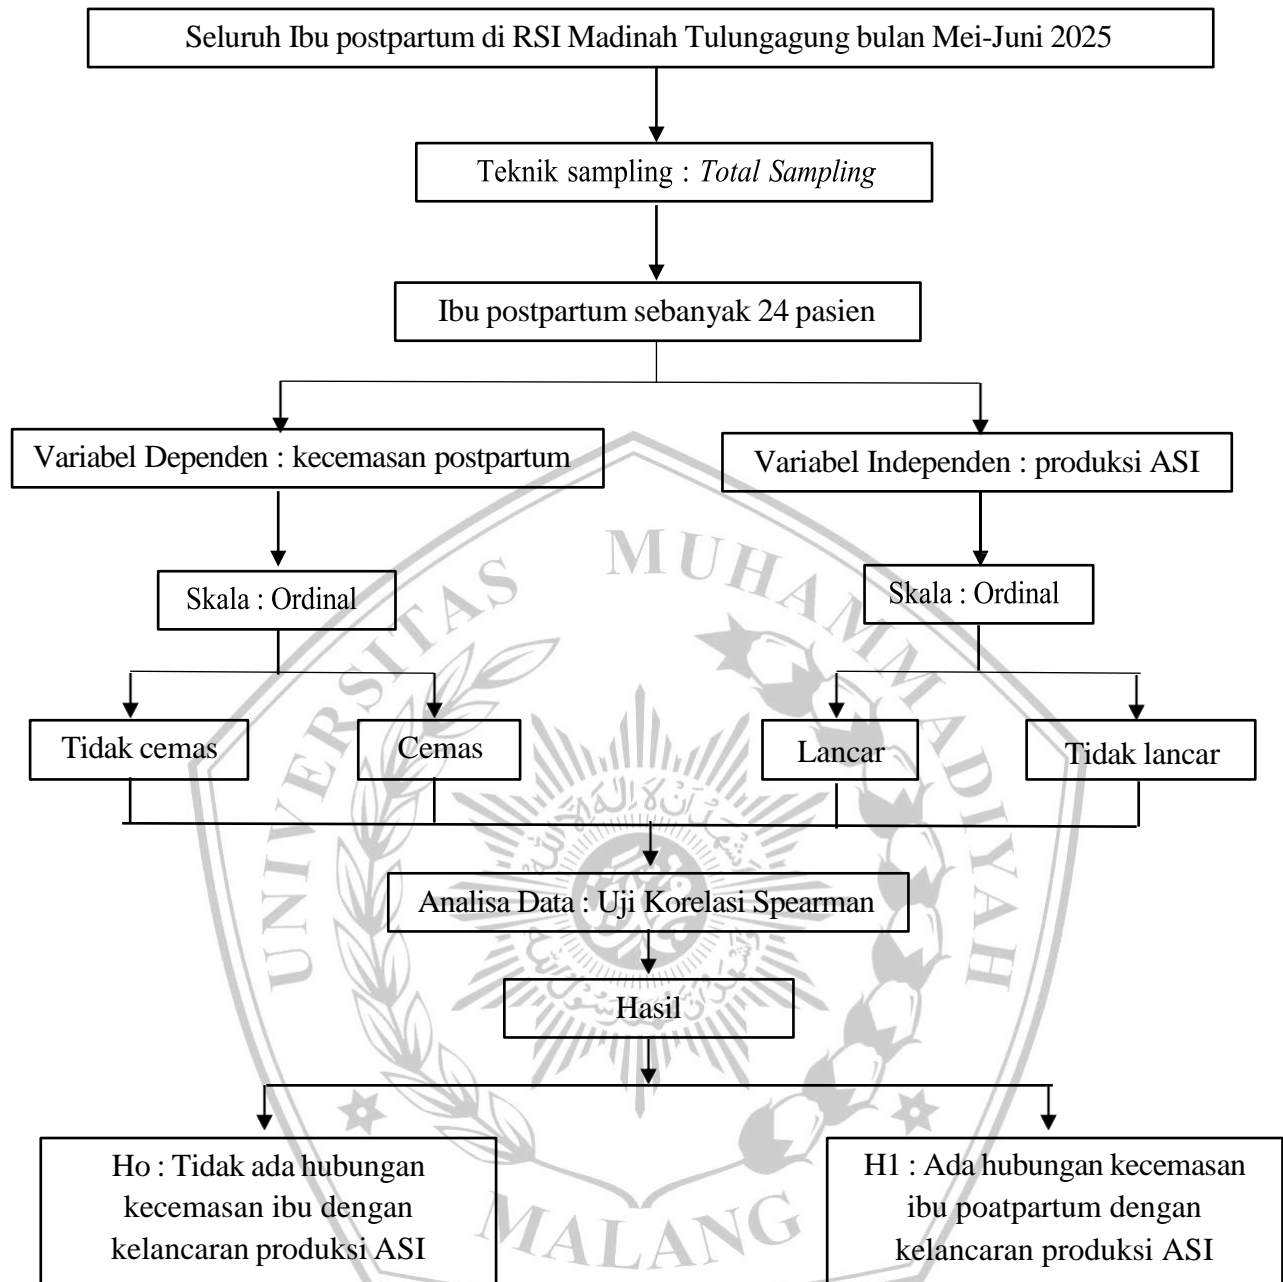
Seluruh Ibu postpartum di RSI Madinah Tulungagung bulan Mei-Juni 2025

Teknik sampling : *Total Sampling*

Ibu postpartum sebanyak 24 pasien

Variabel Dependen : kecemasan postpartum

Variabel Independen : produksi ASI

Skala : Ordinal

Skala : Ordinal

Tidak cemas

Cemas

Lancar

Tidak lancar

Analisa Data : Uji Korelasi Spearman

Hasil

Ho : Tidak ada hubungan kecemasan ibu dengan kelancaran produksi ASI

H1 : Ada hubungan kecemasan ibu poatpartum dengan kelancaran produksi ASI

UNIVERSITAS MUHAMMADIYAH MALANG